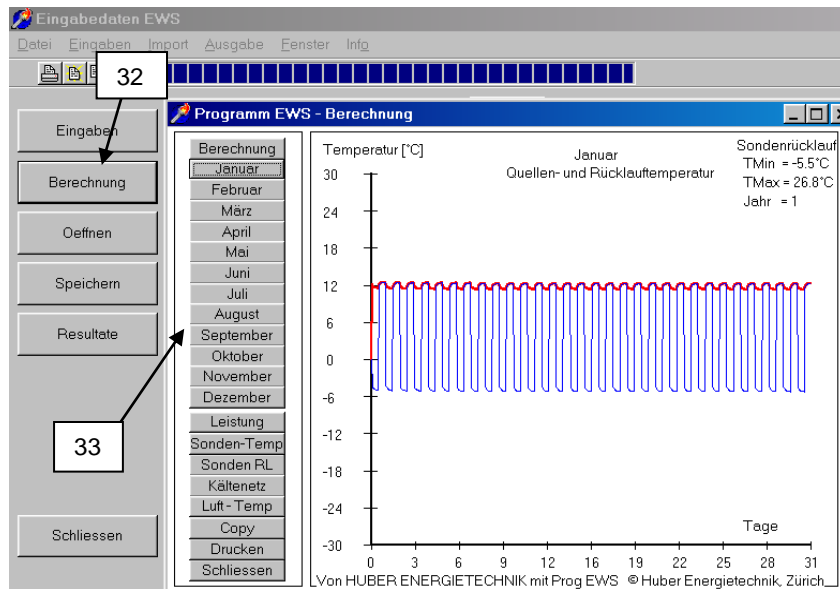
Eingabedaten EWS

Datei Eingaben Import Ausgabe Fenster Info

32

Eingaben

Berechnung

Oeffnen

Speichern

Resultate

33

Schliessen

Programm EWS - Berechnung

Berechnung
Januar
Februar
März
April
Mai
Juni
Juli
August
September
Oktober
November
Dezember
Leistung
Sonden-Temp
Sonden RL
Kältenetz
Luft-Temp
Copy
Drucken
Schliessen

Temperatur [°C]

Januar
Quellen- und Rücklauftemperatur

Sondenrücklauf
TMin = -5.5°C
TMax = 26.8°C
Jahr = 1

30
24
18
12
6
0
-6
-12
-18
-24
-30

Tage

0 3 6 9 12 16 19 22 25 28 31

Von HUBER ENERGIETECHNIK mit Prog EWS © Huber Energietechnik, Zürich